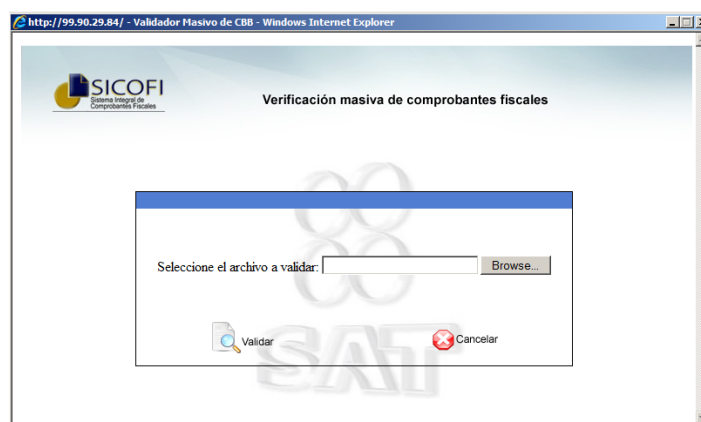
http://99.90.29.84/ - Validador Masivo de CBB - Windows Internet Explorer

SICOFI
Sistema Integral de Comprobantes Fiscales

Verificación masiva de comprobantes fiscales

Seleccione el archivo a validar: Browse...

Validar

Cancelar

SAT